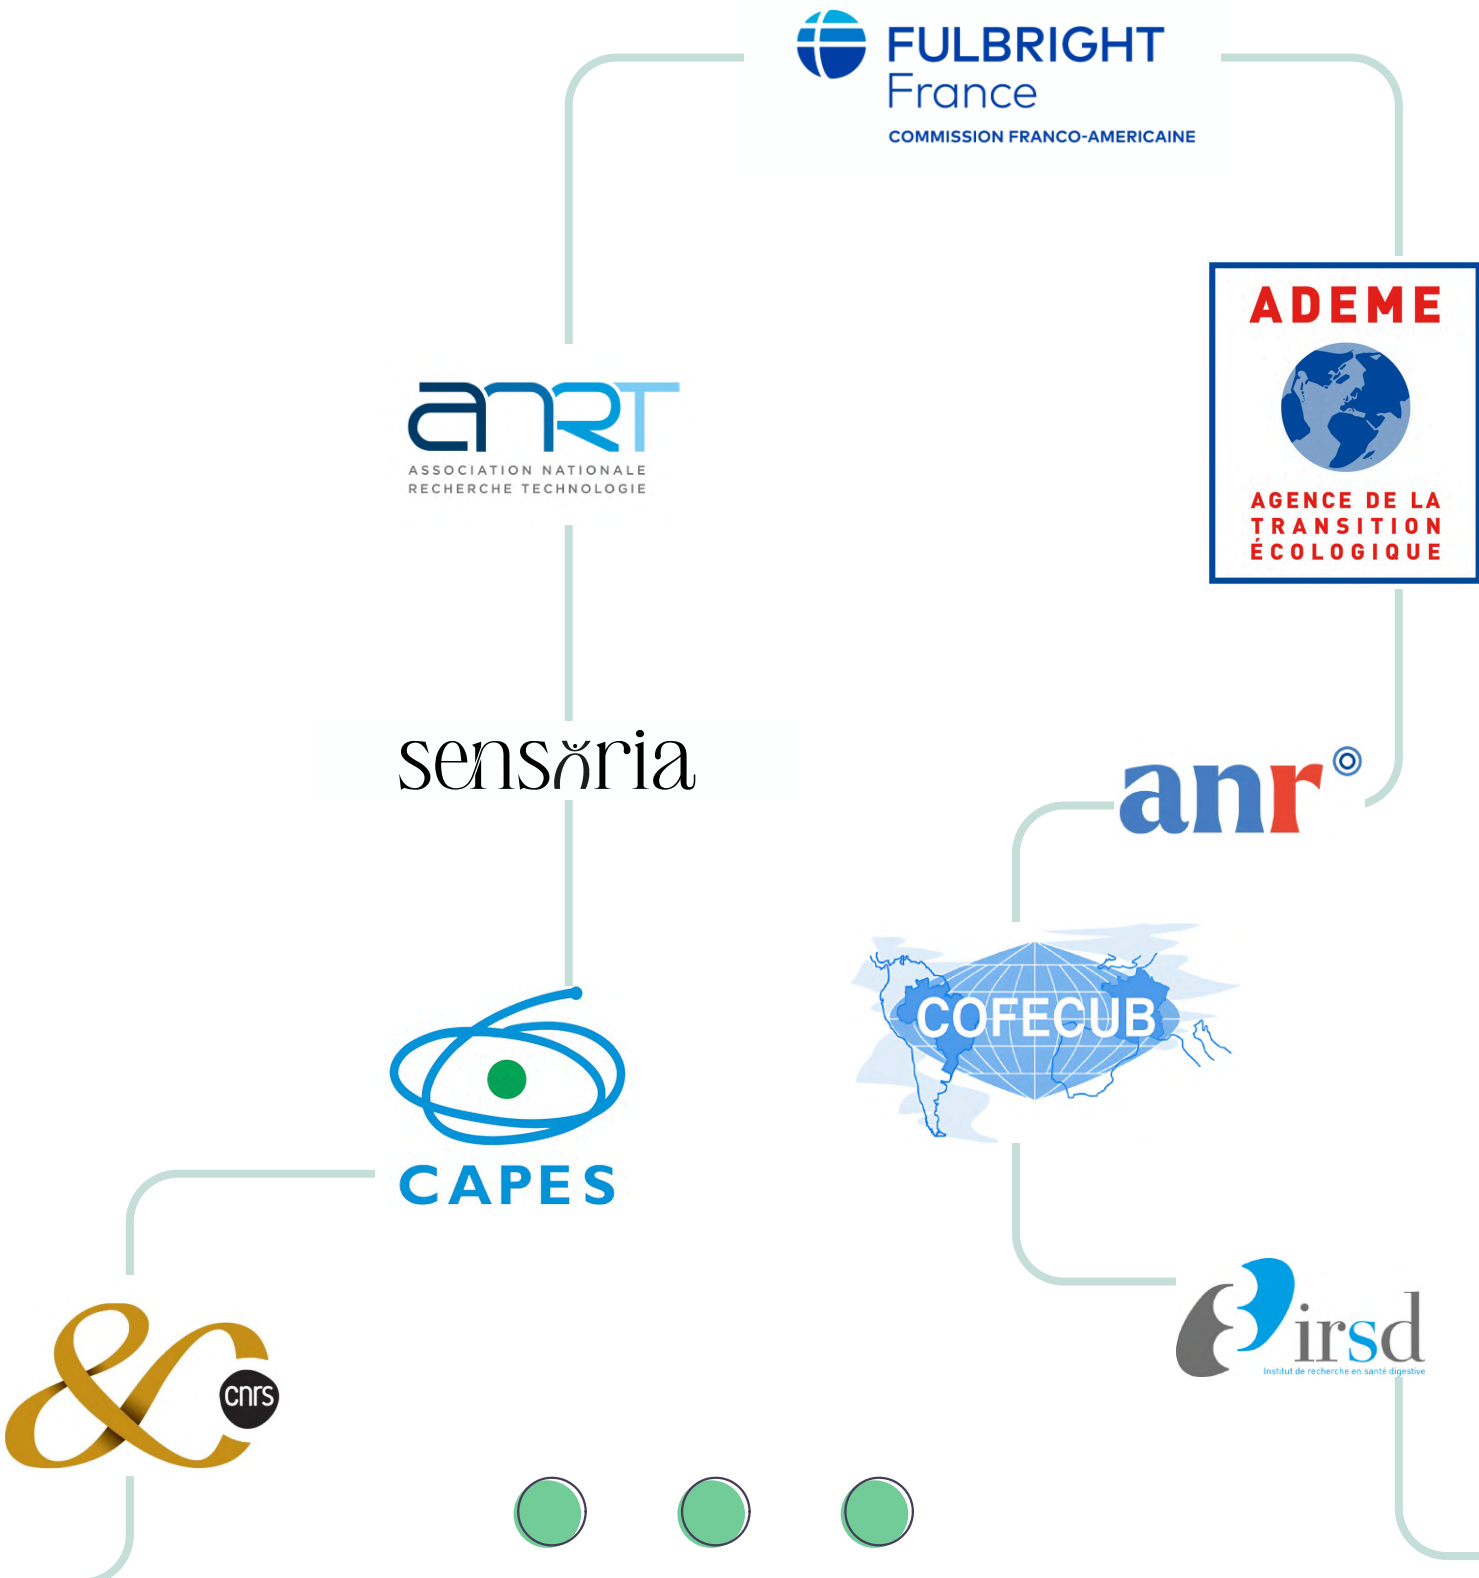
FULBRIGHT
France
COMMISSION FRANCO-AMERICAINE

ADEME
AGENCE DE LA TRANSITION ÉCOLOGIQUE

anrt
ASSOCIATION NATIONALE RECHERCHE TECHNOLOGIE

sensoria

anr

COFECUB

CAPES

irsd
Institut de recherche en santé digestive

cnrs